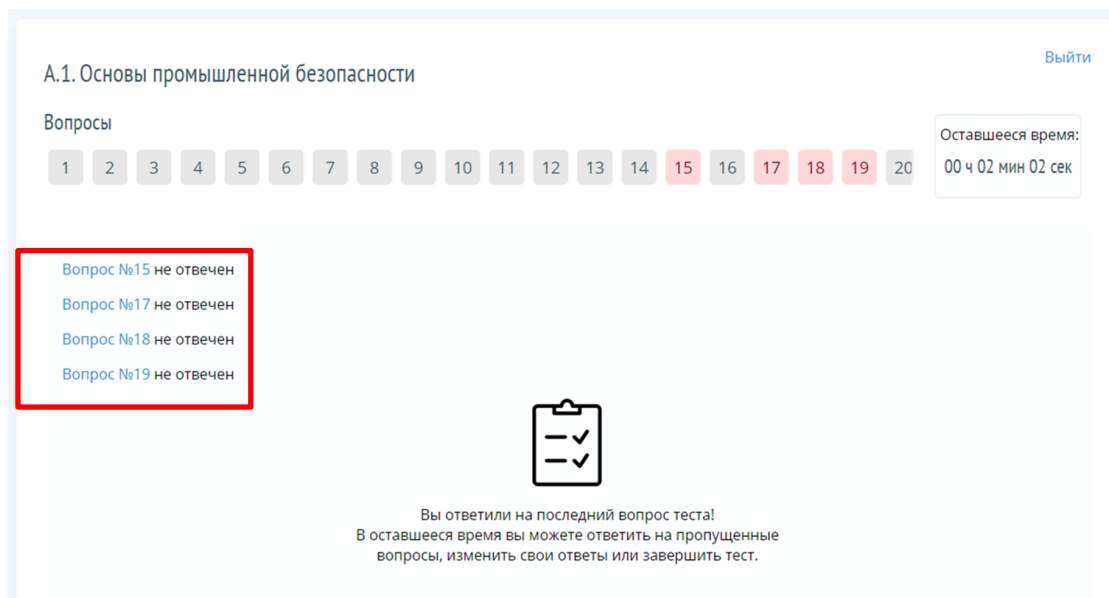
А.1. Основы промышленной безопасности

Выйти

Вопросы

1 2 3 4 5 6 7 8 9 10 11 12 13 14 15 16 17 18 19 20

Оставшееся время:
00 ч 02 мин 02 сек

Вопрос №15 не отвечен
Вопрос №17 не отвечен
Вопрос №18 не отвечен
Вопрос №19 не отвечен

Вы ответили на последний вопрос теста!
В оставшееся время вы можете ответить на пропущенные вопросы, изменить свои ответы или завершить тест.